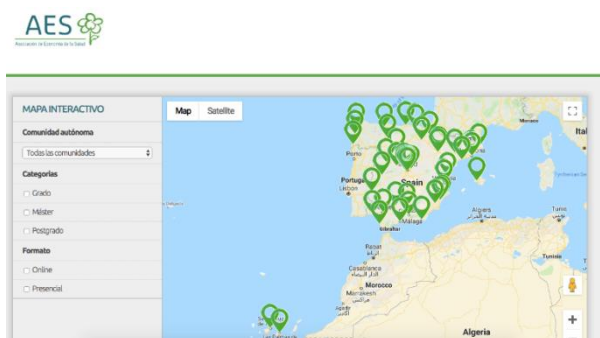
AES
Asociación de Economía de la Salud

MAPA INTERACTIVO
Comunidad autónoma
Todas las comunidades
Categorías
Grado
Máster
Postgrado
Formato
Online
Presencial

Map Satellite
Porto
Portugal
Lisbon
Spain
Gibraltar
Rabat
Casablanca
Marrakesh
Morocco
Algeria
Tunis
Italy